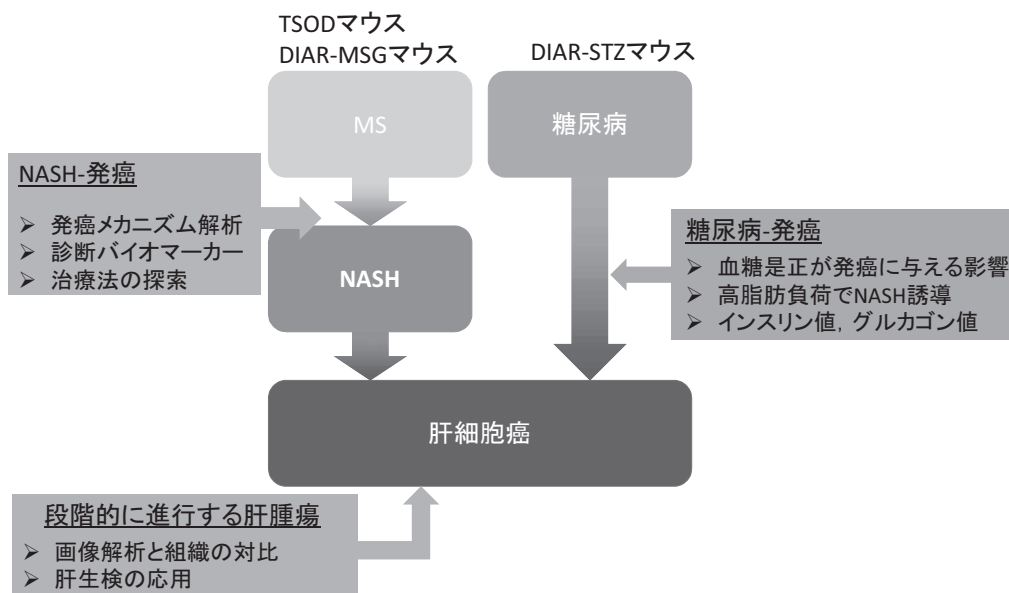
TSODマウス
DIAR-MSGマウス

DIAR-STZマウス

MS

糖尿病

NASH-発癌
➢ 発癌メカニズム解析
➢ 診断バイオマーカー
➢ 治療法の探索

NASH

糖尿病-発癌
➢ 血糖是正が発癌に与える影響
➢ 高脂肪負荷でNASH誘導
➢ インスリン値，グルカゴン値

肝細胞癌

段階的に進行する肝腫瘍
➢ 画像解析と組織の対比
➢ 肝生検の応用